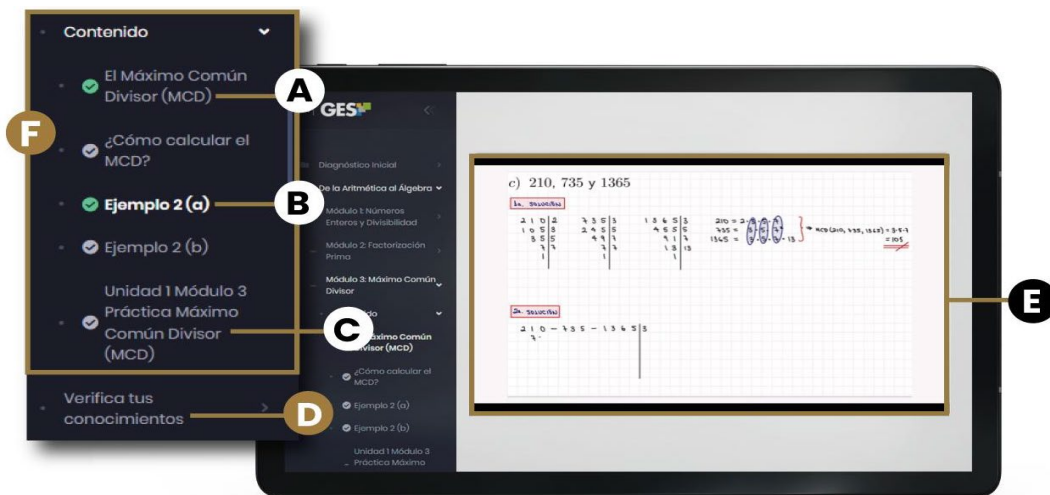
Contenido

El Máximo Común Divisor (MCD)

A

F

¿Cómo calcular el MCD?

Ejemplo 2 (a)

B

Ejemplo 2 (b)

Unidad 1 Módulo 3 Práctica Máximo Común Divisor (MCD)

C

Verifica tus conocimientos

D

GES

Diagnóstico Inicial

De la Aritmética al Álgebra

Módulo 1: Números Enteros y Divisibilidad

Módulo 2: Factorización Prima

Módulo 3: Máximo Común Divisor

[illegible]do

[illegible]áximo Común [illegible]ivisor (MCD)

¿Cómo calcular el MCD?

Ejemplo 2 (a)

Ejemplo 2 (b)

Unidad 1 Módulo 3 Práctica Máximo

c) 210, 735 y 1365

1a. solución

210 | 2
105 | 3
35 | 5
7 | 7
1 |

735 | 3
245 | 5
49 | 7
7 | 7
1 |

1365 | 3
455 | 5
91 | 7
13 | 13
1 |

210 = 2 · 3 · 5 · 7
735 = 3 · 5 · 7 · 7
1365 = 3 · 5 · 7 · 13

→ MCD (210, 735, 1365) = 3 · 5 · 7
= 105

2a. solución

210 − 735 − 1365 | 3
7 −

E